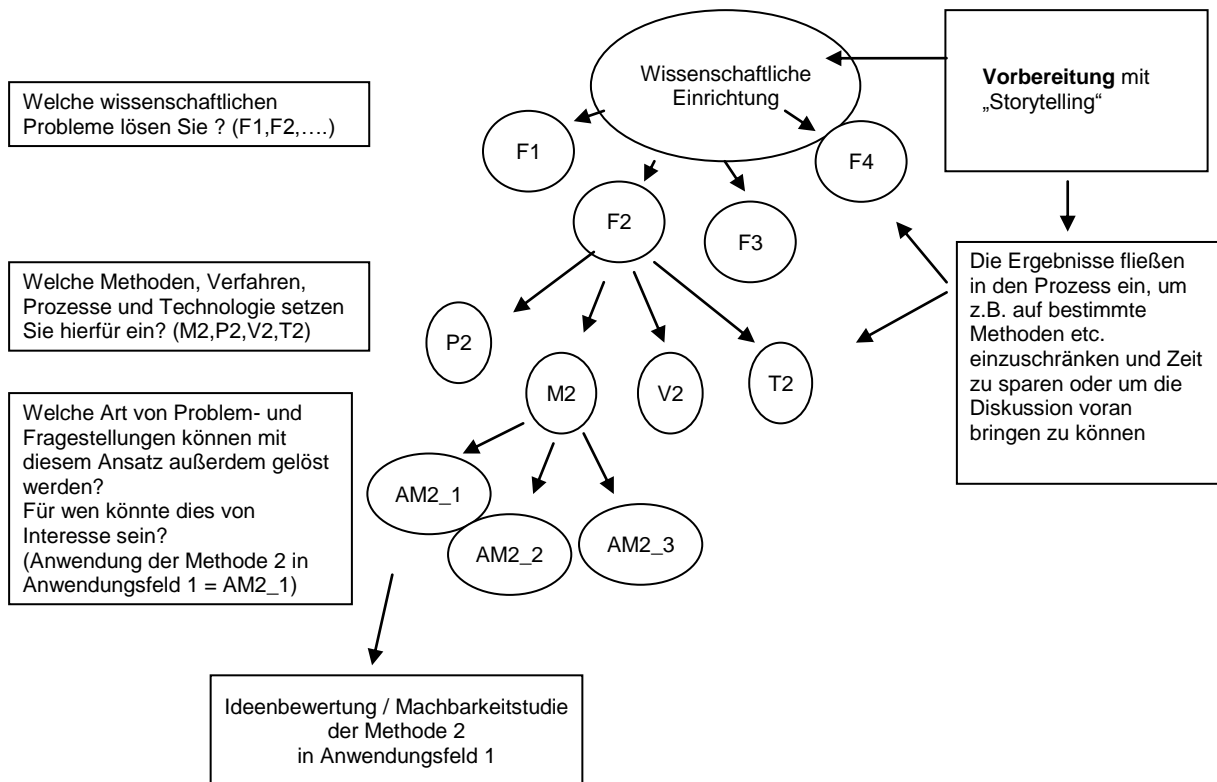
Welche wissenschaftlichen Probleme lösen Sie ? (F1,F2,….)

Wissenschaftliche Einrichtung

**Vorbereitung** mit „Storytelling"

F1

F4

F2

F3

Welche Methoden, Verfahren, Prozesse und Technologie setzen Sie hierfür ein? (M2,P2,V2,T2)

Die Ergebnisse fließen in den Prozess ein, um z.B. auf bestimmte Methoden etc. einzuschränken und Zeit zu sparen oder um die Diskussion voran bringen zu können

P2

M2

V2

T2

Welche Art von Problem- und Fragestellungen können mit diesem Ansatz außerdem gelöst werden?
Für wen könnte dies von Interesse sein?
(Anwendung der Methode 2 in Anwendungsfeld 1 = AM2_1)

AM2_1

AM2_2

AM2_3

Ideenbewertung / Machbarkeitstudie der Methode 2 in Anwendungsfeld 1